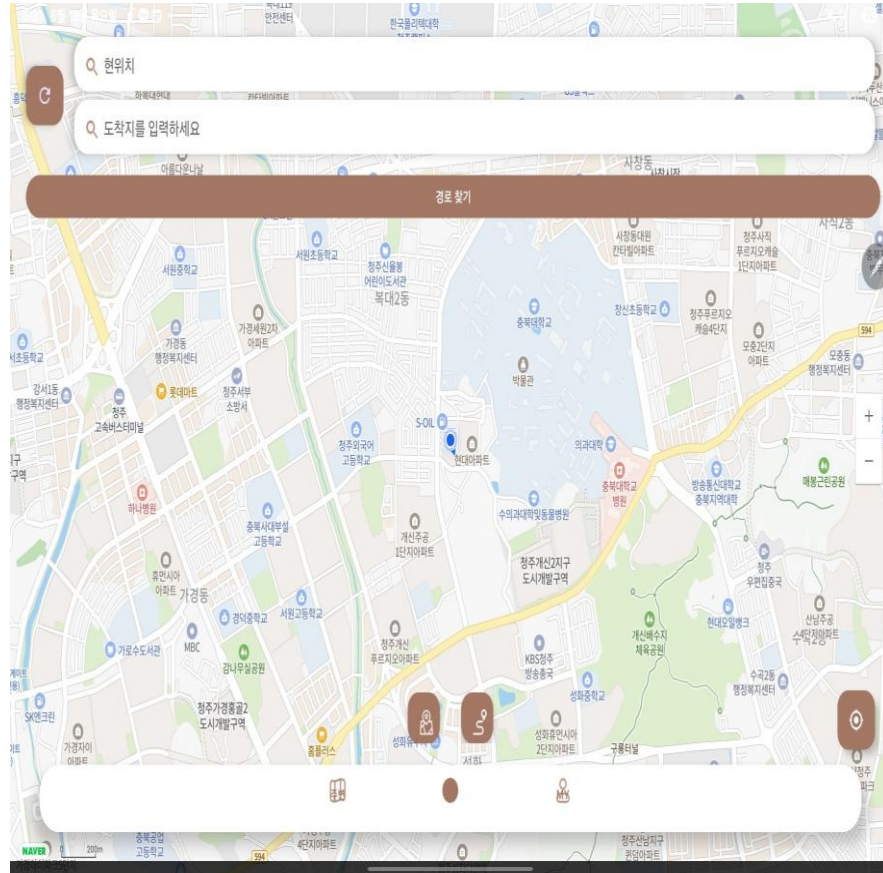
현위치

도착지를 입력하세요

경로 찾기

한국폴리텍대학
안전센터
사창동
아름다운나날
서원중학교
서원초등학교
청주신봉동 어린이도서관
복대2동
충북대학교
사창동대원 칸타빌아파트
청주사직 푸르지오캐슬 1단지아파트
사직2동
장신초등학교
청주푸르지오 캐슬4단지
모충2단지 아파트
모충동 행정복지센터
594
가경세원2차 아파트
가경동 행정복지센터
롯데마트
청주서부 소방서
강서1동 행정복지센터
청주 고속버스터미널
박물관
S-OIL
현대아파트
의과대학
청주외국어 고등학교
충북대학교 병원
방송통신대학교 충북지역대학
매봉근린공원
하나병원
수의과대학및동물병원
충북사대부설 고등학교
개신주공 1단지아파트
청주개신2지구 도시개발구역
휴먼시아 아파트
가경동
청주 우편집중국
경덕중학교
서원고등학교
가로수도서관
MBC
개신배수지 체육공원
현대오일뱅크
산남주공 4단지아파트
강나무실공원
청주개신 푸르지오아파트
KBS청주 방송총국
수곡2동 행정복지센터
SK엔크린
청주가경홍골2 도시개발구역
성화중학교
가경자이 아파트
홈플러스
성화휴먼시아 2단지아파트
구룡터널
NAVER
200m
충북공업 고등학교
4단지아파트
594
청주산남지구 퀸덤아파트
+
−